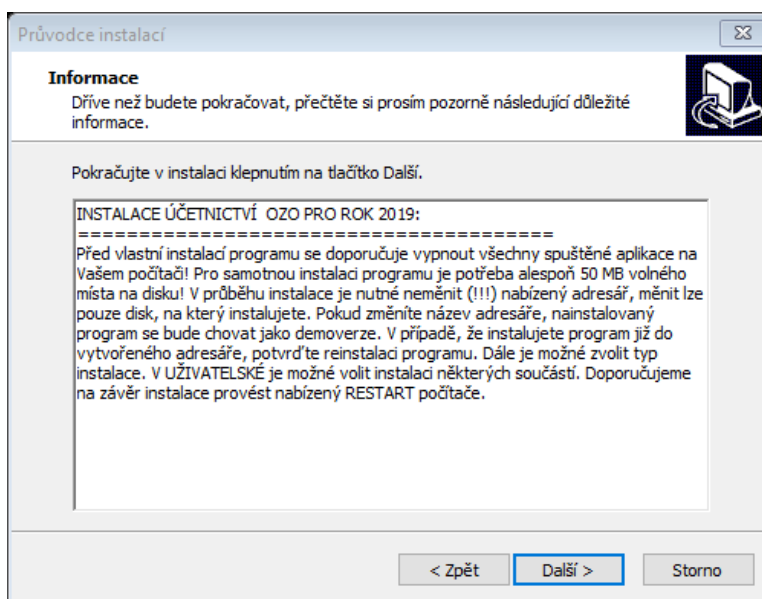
Průvodce instalací

Informace
Dříve než budete pokračovat, přečtěte si prosím pozorně následující důležité informace.

Pokračujte v instalaci klepnutím na tlačítko Další.

INSTALACE ÚČETNICTVÍ OZO PRO ROK 2019:
=====================================
Před vlastní instalací programu se doporučuje vypnout všechny spuštěné aplikace na Vašem počítači! Pro samotnou instalaci programu je potřeba alespoň 50 MB volného místa na disku! V průběhu instalace je nutné neměnit (!!!) nabízený adresář, měnit lze pouze disk, na který instalujete. Pokud změníte název adresáře, nainstalovaný program se bude chovat jako demoverze. V případě, že instalujete program již do vytvořeného adresáře, potvrďte reinstalaci programu. Dále je možné zvolit typ instalace. V UŽIVATELSKÉ je možné volit instalaci některých součástí. Doporučujeme na závěr instalace provést nabízený RESTART počítače.

< Zpět
Další >
Storno